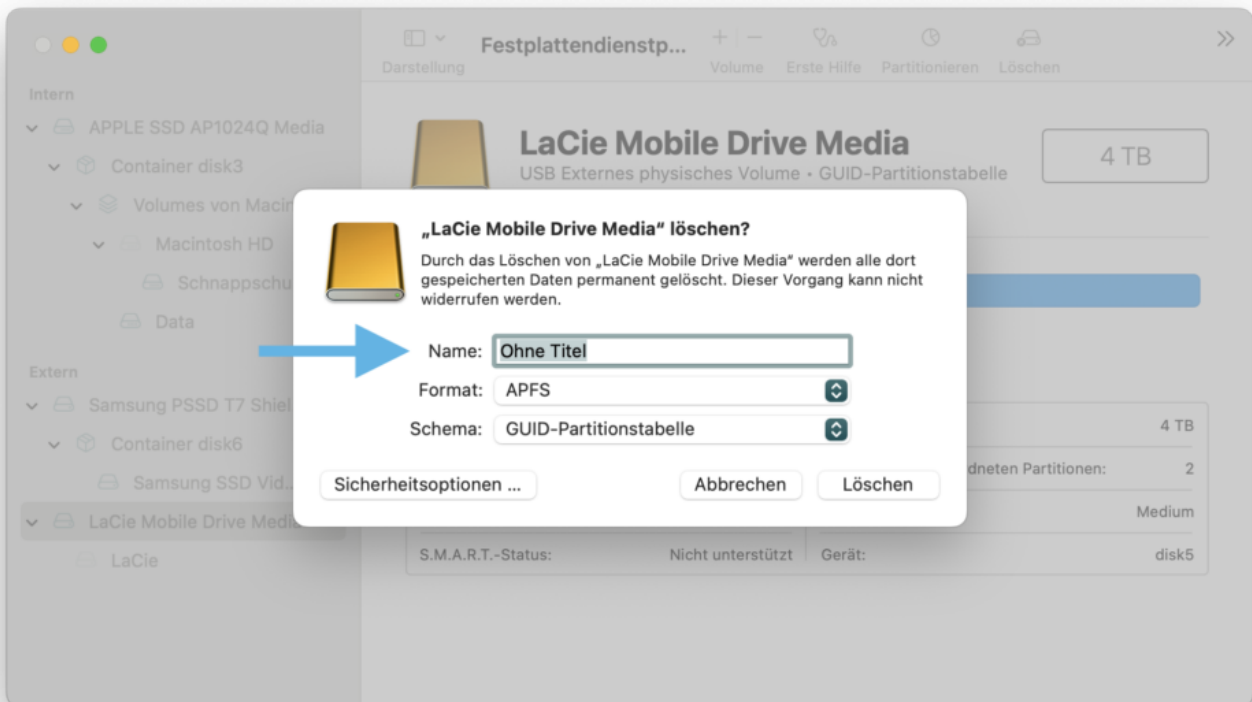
Darstellung

Festplattendienstp...

Volume Erste Hilfe Partitionieren Löschen

Intern

APPLE SSD AP1024Q Media

Container disk3

Volumes von Macin

Macintosh HD

Schnappschu

Data

Extern

Samsung PSSD T7 Shiel

Container disk6

Samsung SSD Vid...

LaCie Mobile Drive Medi

LaCie

LaCie Mobile Drive Media

USB Externes physisches Volume • GUID-Partitionstabelle

4 TB

„LaCie Mobile Drive Media“ löschen?

Durch das Löschen von „LaCie Mobile Drive Media“ werden alle dort gespeicherten Daten permanent gelöscht. Dieser Vorgang kann nicht widerrufen werden.

Name: Ohne Titel

Format: APFS

Schema: GUID-Partitionstabelle

Sicherheitsoptionen ...

Abbrechen

Löschen

4 TB

dneten Partitionen: 2

Medium

S.M.A.R.T.-Status: Nicht unterstützt

Gerät: disk5